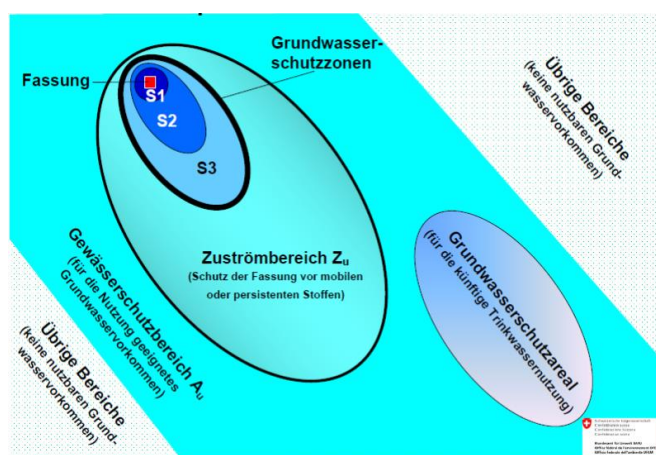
Grundwasserschutzzonen

Fassung

S1

S2

S3

Übrige Bereiche (keine nutzbaren Grundwasservorkommen)

Zuströmbereich $Z_u$ (Schutz der Fassung vor mobilen oder persistenten Stoffen)

Gewässerschutzbereich $A_u$ (für die Nutzung geeignetes Grundwasservorkommen)

Grundwasserschutzareal (für die künftige Trinkwassernutzung)

Übrige Bereiche (keine nutzbaren Grundwasservorkommen)

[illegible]